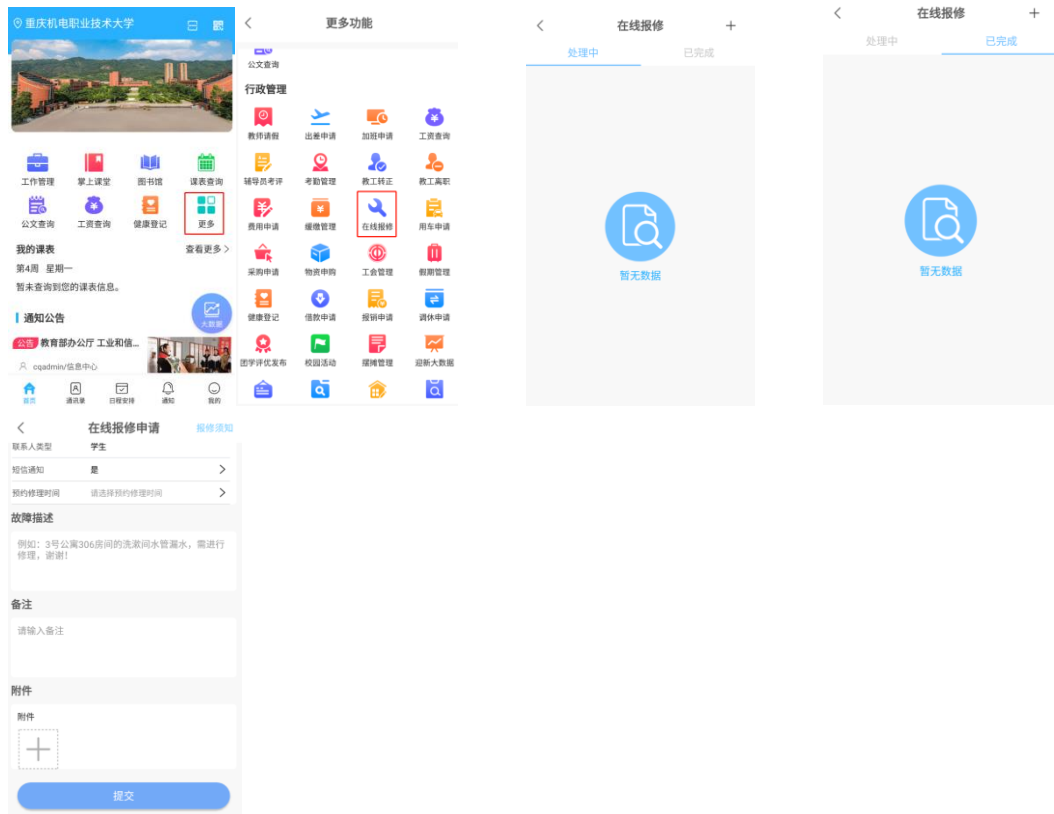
重庆机电职业技术大学

工作管理
掌上课堂
图书馆
课表查询
公文查询
工资查询
健康登记
更多

我的课表
查看更多 >
第4周 星期一
暂未查询到您的课表信息。

大数据

通知公告
公告 教育部办公厅 工业和信...
cqadmin/信息中心

首页
通讯录
日程安排
通知
我的

<
更多功能

公文查询

行政管理

教师请假
出差申请
加班申请
工资查询
辅导员考评
考勤管理
教工转正
教工离职
费用申请
缴缴管理
在线报修
用车申请
采购申请
物资申购
工会管理
假期管理
健康登记
借款申请
报销申请
调休申请
团学评优发布
校园活动
摆摊管理
迎新大数据

<
在线报修
+
处理中
已完成
暂无数据

<
在线报修
+
处理中
已完成
暂无数据

<
在线报修申请
报修须知

联系人类型
学生
短信通知
是
>
预约修理时间
请选择预约修理时间
>

故障描述
例如：3号公寓306房间的洗漱间水管漏水，需进行修理，谢谢!

备注
请输入备注

附件
附件
+

提交